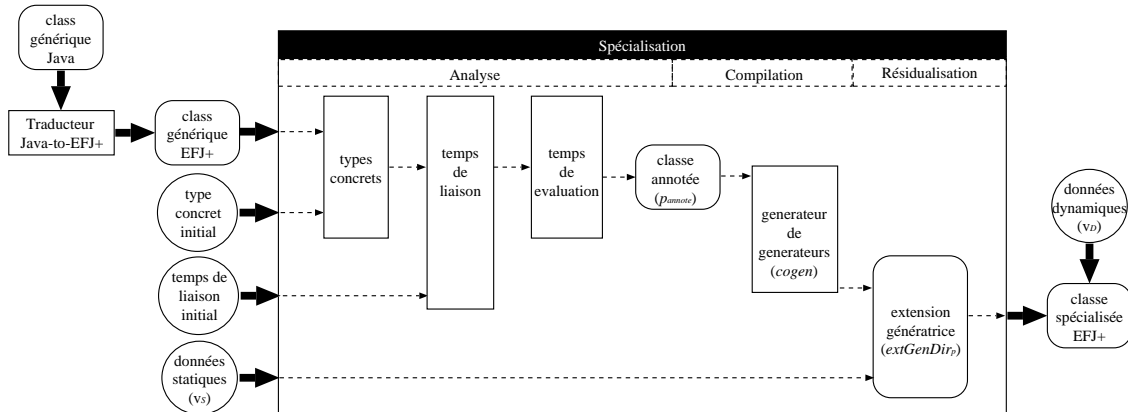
class générique Java

Traducteur Java-to-EFJ+

class générique EFJ+

type concret initial

temps de liaison initial

données statiques ($v_S$)

Spécialisation

Analyse

Compilation

Résidualisation

types concrets

temps de liaison

temps de evaluation

classe annotée ($p_{annote}$)

generateur de generateurs (*cogen*)

extension génératrice ($extGenDir_P$)

données dynamiques ($v_D$)

classe spécialisée EFJ+